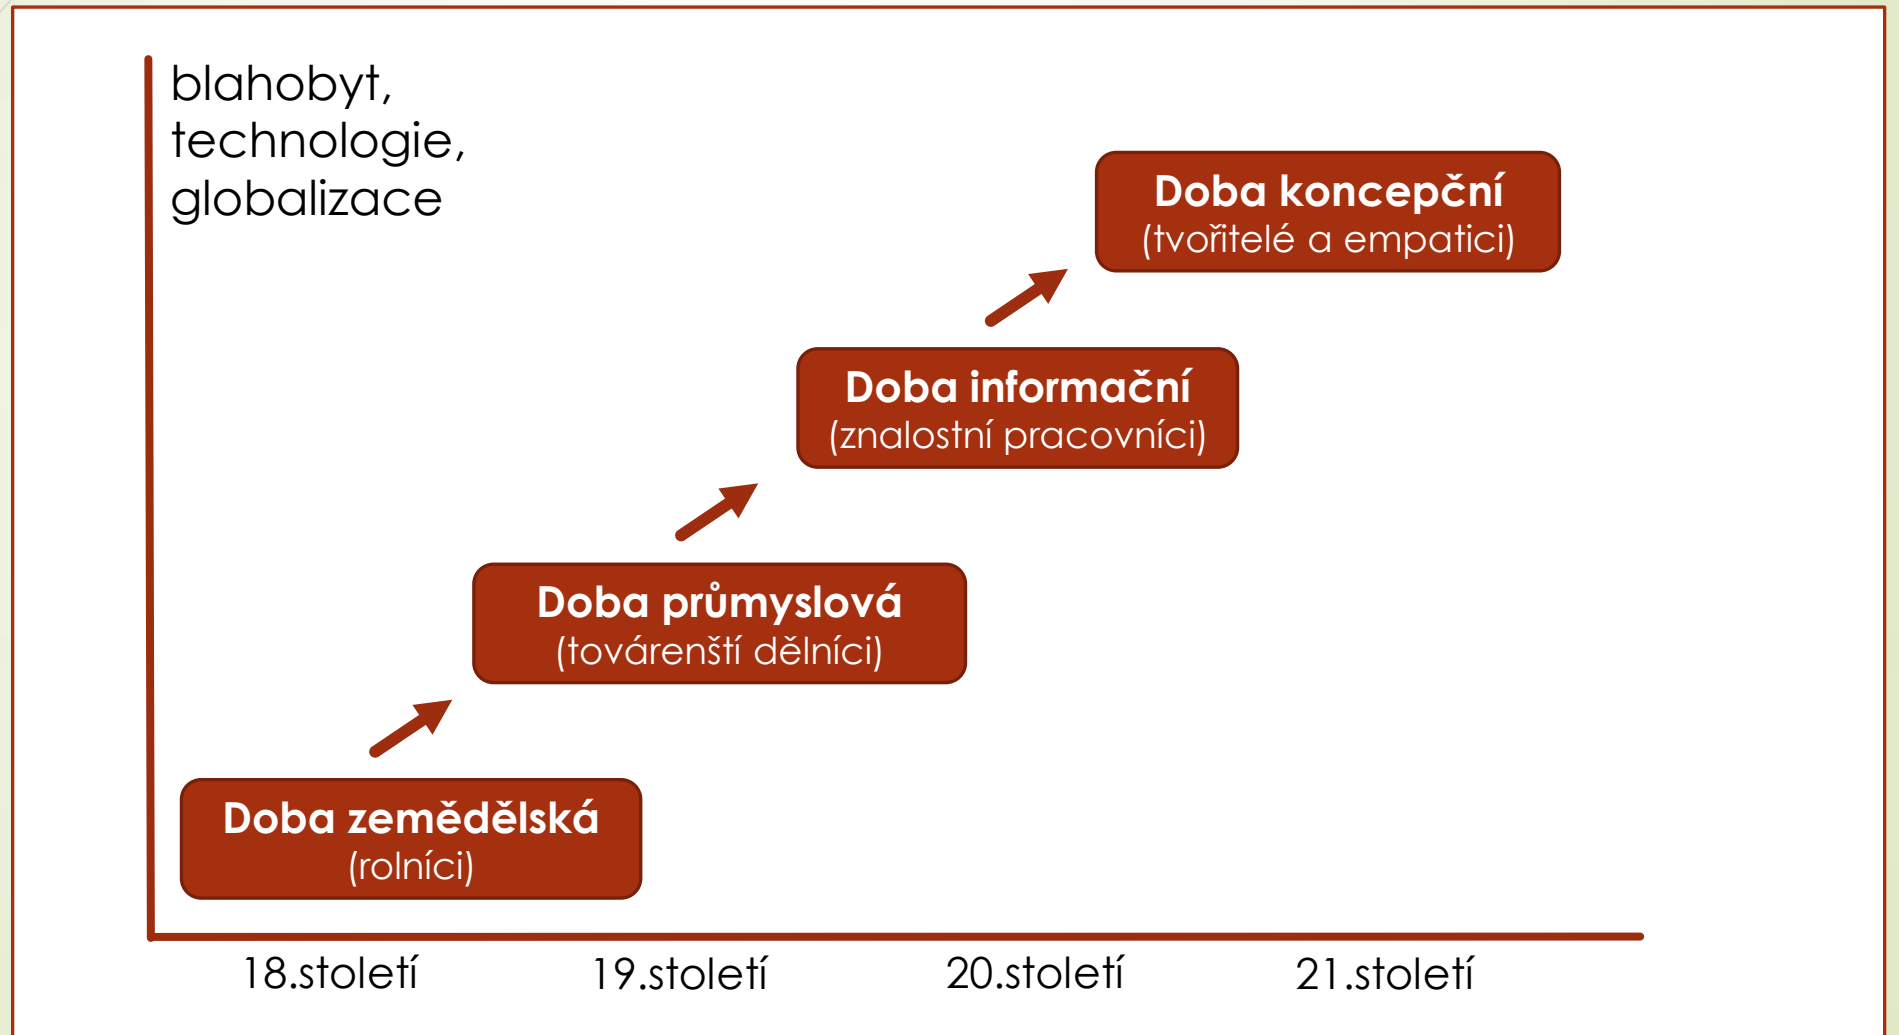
blahobyt, technologie, globalizace

Doba koncepční
(tvořitelé a empatici)

Doba informační
(znalostní pracovníci)

Doba průmyslová
(továrenští dělníci)

Doba zemědělská
(rolníci)

18.století
19.století
20.století
21.století